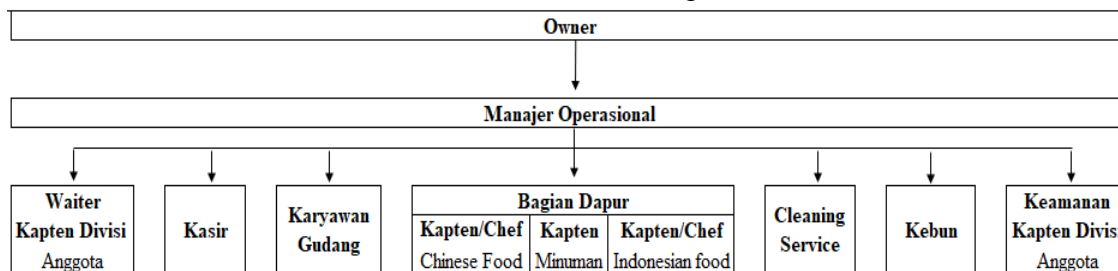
Owner

Manajer Operasional

Waiter
Kapten Divisi
Anggota

Kasir

Karyawan Gudang

Bagian Dapur

| Kapten/Chef | Kapten | Kapten/Chef |
|---|---|---|
| Chinese Food | Minuman | Indonesian food |

Cleaning Service

Kebun

Keamanan
Kapten Divis
Anggota